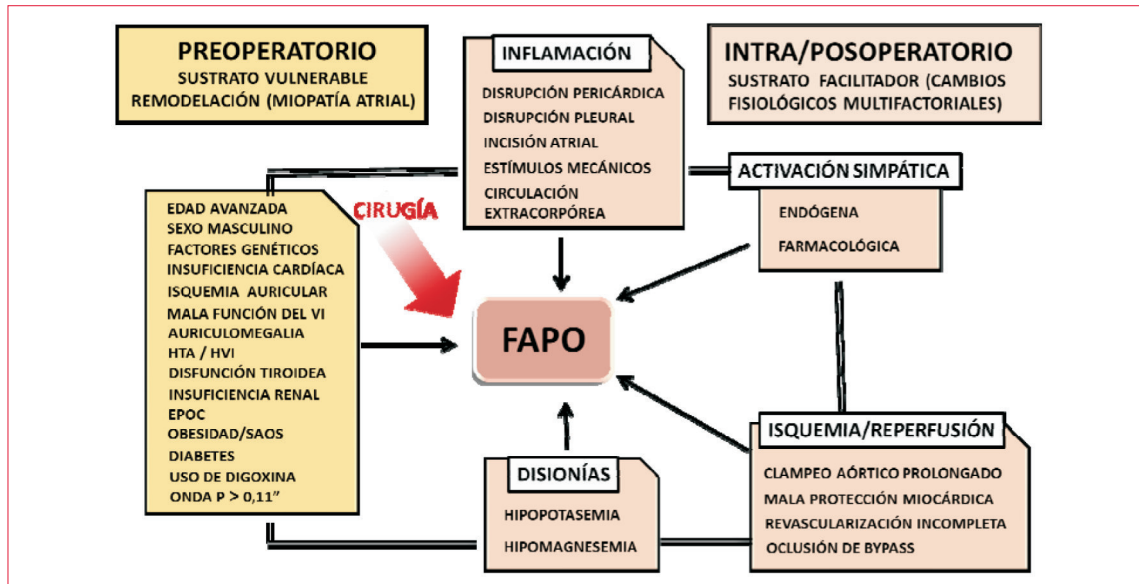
PREOPERATORIO
SUSTRATO VULNERABLE
REMODELACIÓN (MIOPATÍA ATRIAL)

INFLAMACIÓN
DISRUPCIÓN PERICÁRDICA
DISRUPCIÓN PLEURAL
INCISIÓN ATRIAL
ESTÍMULOS MECÁNICOS
CIRCULACIÓN EXTRACORPÓREA

INTRA/POSOPERATORIO
SUSTRATO FACILITADOR (CAMBIOS FISIOLÓGICOS MULTIFACTORIALES)

ACTIVACIÓN SIMPÁTICA
ENDÓGENA
FARMACOLÓGICA

EDAD AVANZADA
SEXO MASCULINO
FACTORES GENÉTICOS
INSUFICIENCIA CARDÍACA
ISQUEMIA AURICULAR
MALA FUNCIÓN DEL VI
AURICULOMEGALIA
HTA / HVI
DISFUNCIÓN TIROIDEA
INSUFICIENCIA RENAL
EPOC
OBESIDAD/SAOS
DIABETES
USO DE DIGOXINA
ONDA P > 0,11"

CIRUGÍA

FAPO

ISQUEMIA/REPERFUSIÓN
CLAMPEO AÓRTICO PROLONGADO
MALA PROTECCIÓN MIOCÁRDICA
REVASCULARIZACIÓN INCOMPLETA
OCLUSIÓN DE BYPASS

DISIONÍAS
HIPOPOTASEMIA
HIPOMAGNESEMIA